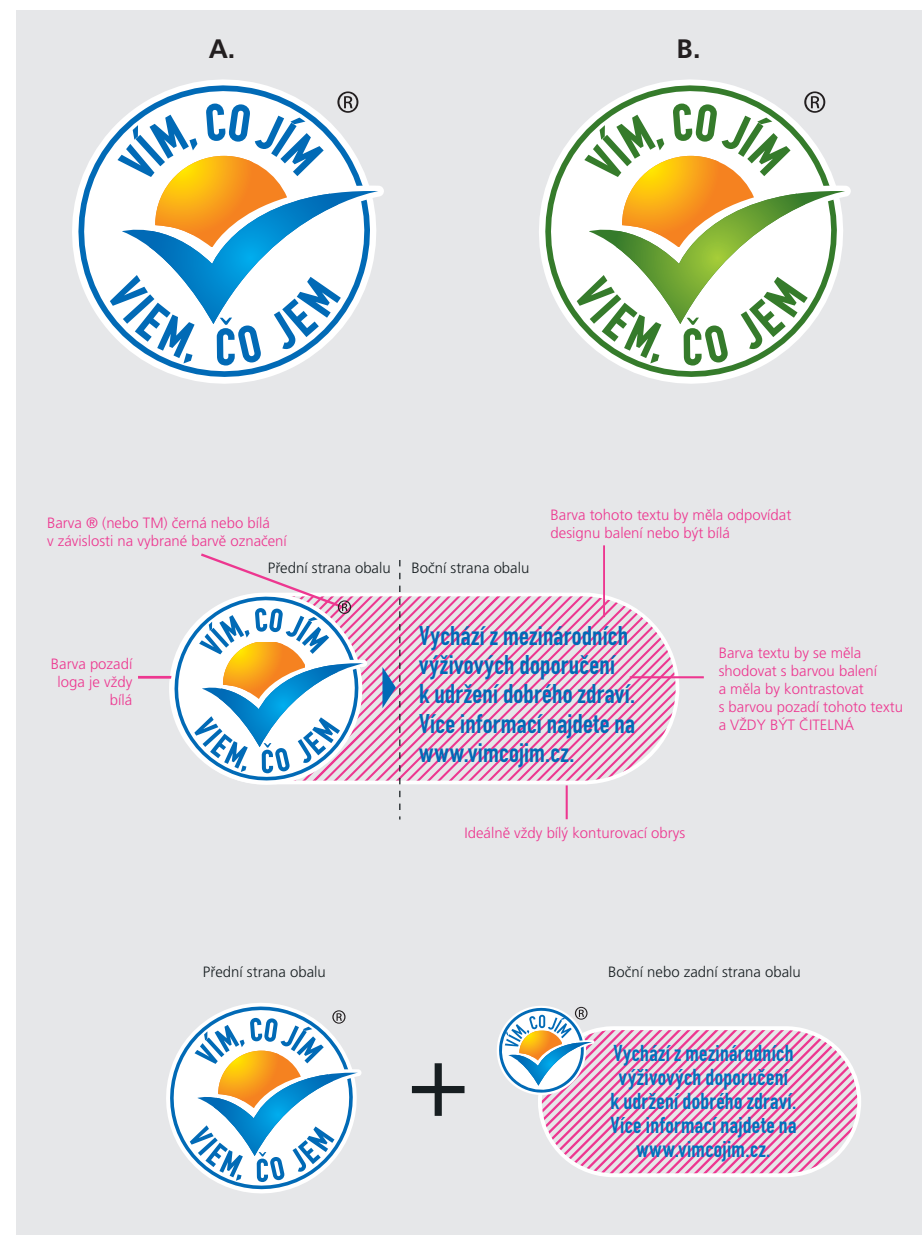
A.

VÍM, CO JÍM ®

VIEM, ČO JEM

B.

VÍM, CO JÍM ®

VIEM, ČO JEM

Barva ® (nebo TM) černá nebo bílá v závislosti na vybrané barvě označení

Barva tohoto textu by měla odpovídat designu balení nebo být bílá

Přední strana obalu

Boční strana obalu

Barva pozadí loga je vždy bílá

VÍM, CO JÍM ®

VIEM, ČO JEM

Vychází z mezinárodních výživových doporučení k udržení dobrého zdraví. Více informací najdete na www.vimcojim.cz.

Barva textu by se měla shodovat s barvou balení a měla by kontrastovat s barvou pozadí tohoto textu a VŽDY BÝT ČITELNÁ

Ideálně vždy bílý konturovací obrys

Přední strana obalu

Boční nebo zadní strana obalu

VÍM, CO JÍM ®

VIEM, ČO JEM

+

VÍM, CO JÍM ®

Vychází z mezinárodních výživových doporučení k udržení dobrého zdraví. Více informací najdete na www.vimcojim.cz.